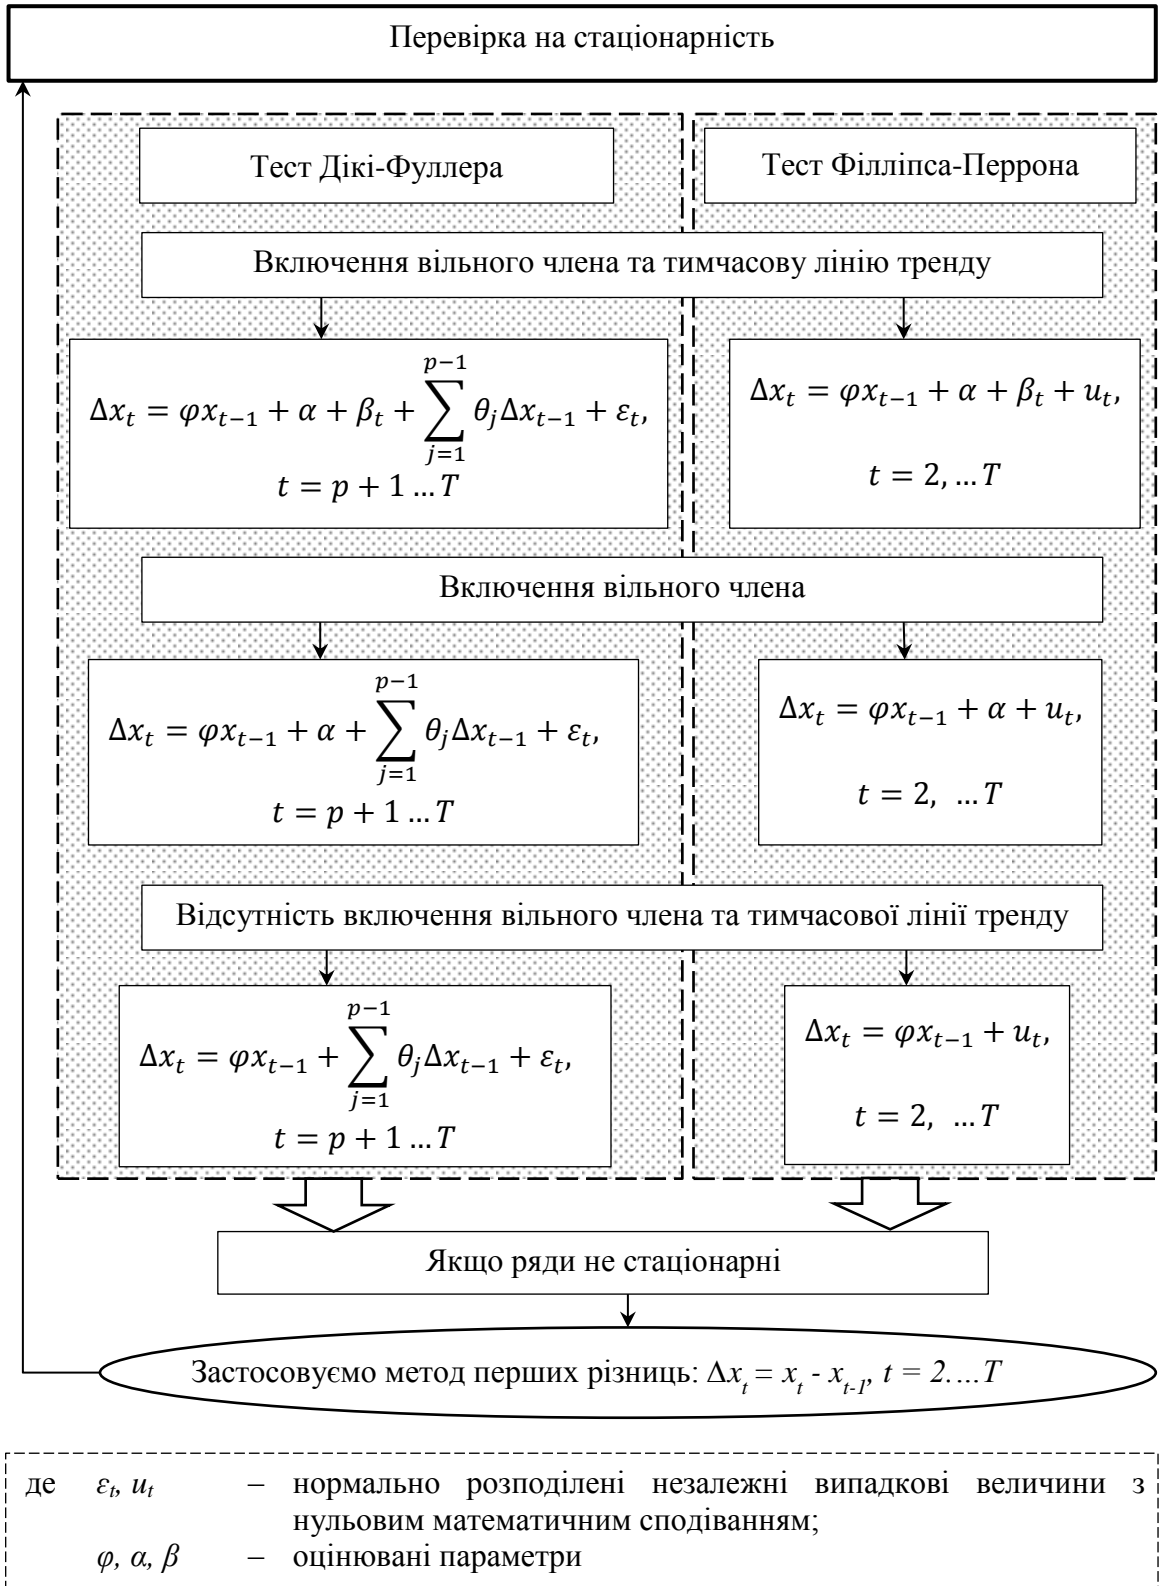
Перевірка на стаціонарність

Тест Дікі-Фуллера

Тест Філліпса-Перрона

Включення вільного члена та тимчасову лінію тренду

$\Delta x_t = \varphi x_{t-1} + \alpha + \beta_t + \sum_{j=1}^{p-1} \theta_j \Delta x_{t-1} + \varepsilon_t,$
$t = p + 1 \ldots T$

$\Delta x_t = \varphi x_{t-1} + \alpha + \beta_t + u_t,$
$t = 2, \ldots T$

Включення вільного члена

$\Delta x_t = \varphi x_{t-1} + \alpha + \sum_{j=1}^{p-1} \theta_j \Delta x_{t-1} + \varepsilon_t,$
$t = p + 1 \ldots T$

$\Delta x_t = \varphi x_{t-1} + \alpha + u_t,$
$t = 2, \ldots T$

Відсутність включення вільного члена та тимчасової лінії тренду

$\Delta x_t = \varphi x_{t-1} + \sum_{j=1}^{p-1} \theta_j \Delta x_{t-1} + \varepsilon_t,$
$t = p + 1 \ldots T$

$\Delta x_t = \varphi x_{t-1} + u_t,$
$t = 2, \ldots T$

Якщо ряди не стаціонарні

Застосовуємо метод перших різниць: $\Delta x_t = x_t - x_{t-1}$, $t = 2.\ldots T$

де $\varepsilon_t$, $u_t$ – нормально розподілені незалежні випадкові величини з нульовим математичним сподіванням;
$\varphi$, $\alpha$, $\beta$ – оцінювані параметри